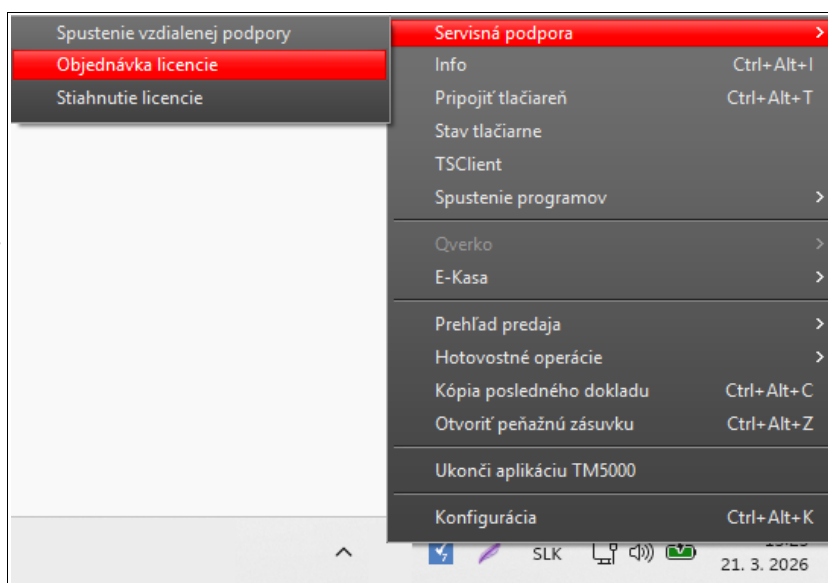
Spustenie vzdialenej podpory
Objednávka licencie
Stiahnutie licencie

Servisná podpora
Info Ctrl+Alt+I
Pripojiť tlačiareň Ctrl+Alt+T
Stav tlačiarne
TSClient
Spustenie programov
Qverko
E-Kasa
Prehľad predaja
Hotovostné operácie
Kópia posledného dokladu Ctrl+Alt+C
Otvoriť peňažnú zásuvku Ctrl+Alt+Z
Ukonči aplikáciu TM5000
Konfigurácia Ctrl+Alt+K

SLK
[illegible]
21. 3. 2026